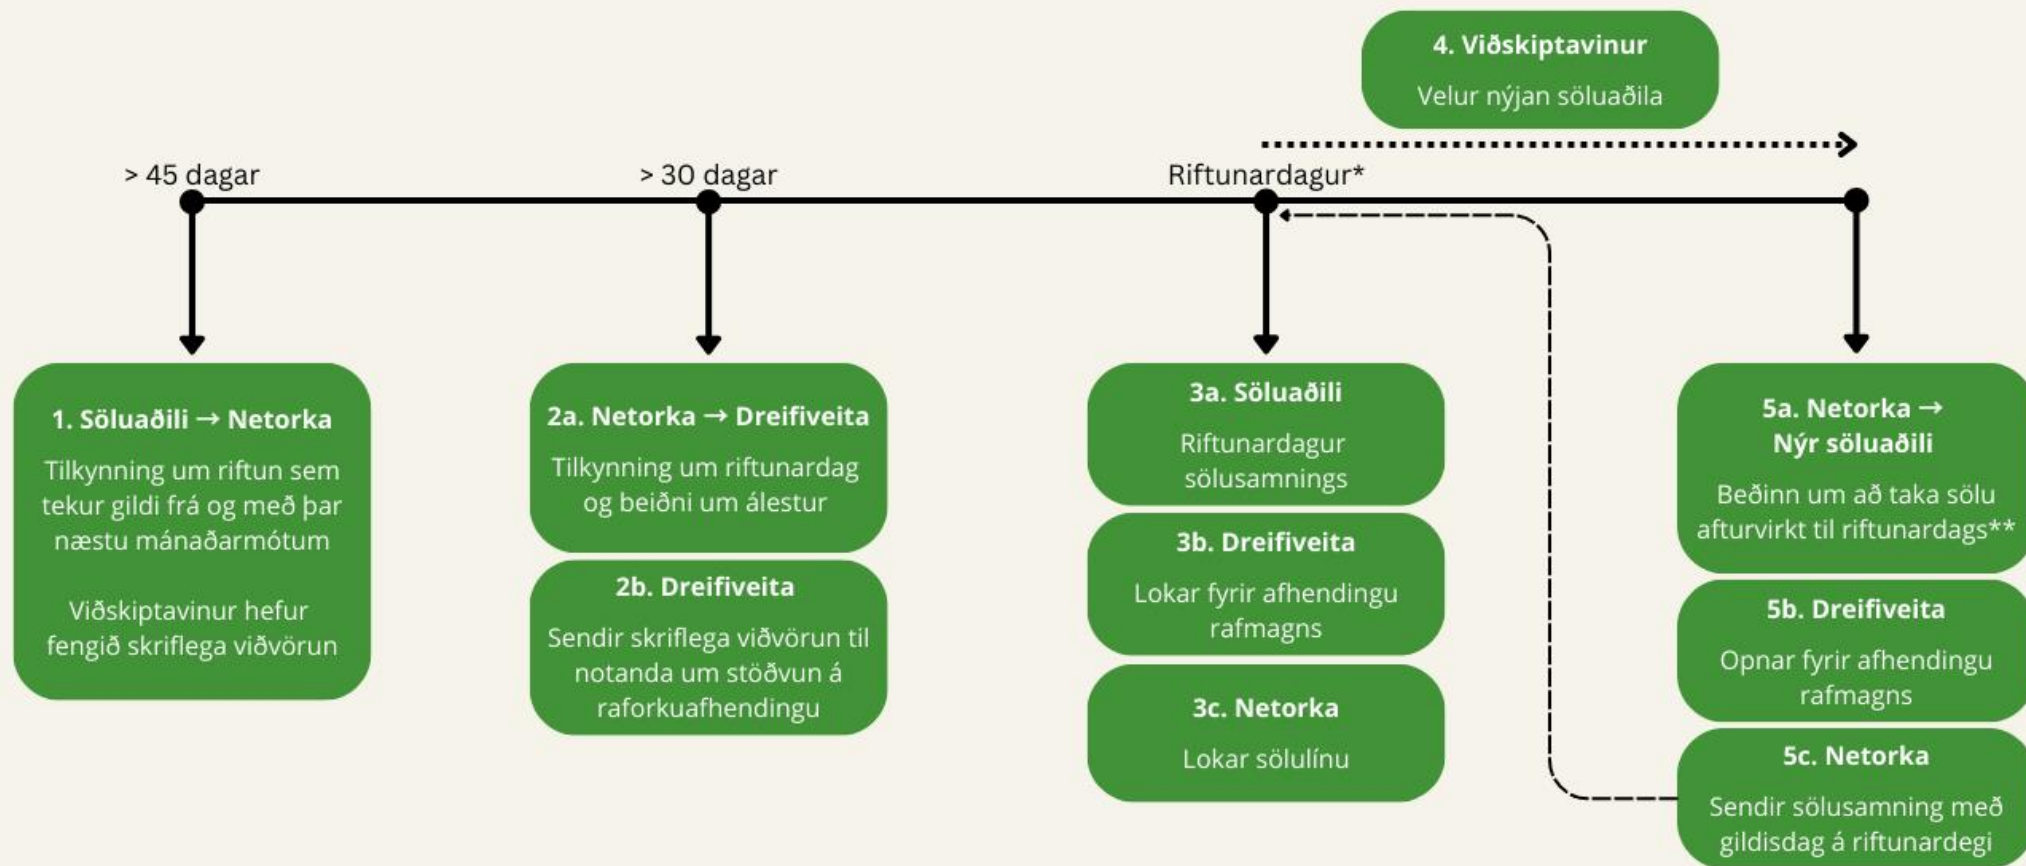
4. Viðskiptavinur

Velur nýjan söluaðila

> 45 dagar

> 30 dagar

Riftunardagur*

1. Söluaðili → Netorka

Tilkynning um riftun sem tekur gildi frá og með þar næstu mánaðarmótum

Viðskiptavinur hefur fengið skriflega viðvörun

2a. Netorka → Dreifiveita

Tilkynning um riftunardag og beiðni um álestur

2b. Dreifiveita

Sendir skriflega viðvörun til notanda um stöðvun á raforkuafhendingu

3a. Söluaðili

Riftunardagur sölusamnings

3b. Dreifiveita

Lokar fyrir afhendingu rafmagns

3c. Netorka

Lokar sölulínu

5a. Netorka → Nýr söluaðili

Beðinn um að taka sölu afturvirkt til riftunardags**

5b. Dreifiveita

Opnar fyrir afhendingu rafmagns

5c. Netorka

Sendir sölusamning með gildisdag á riftunardegi